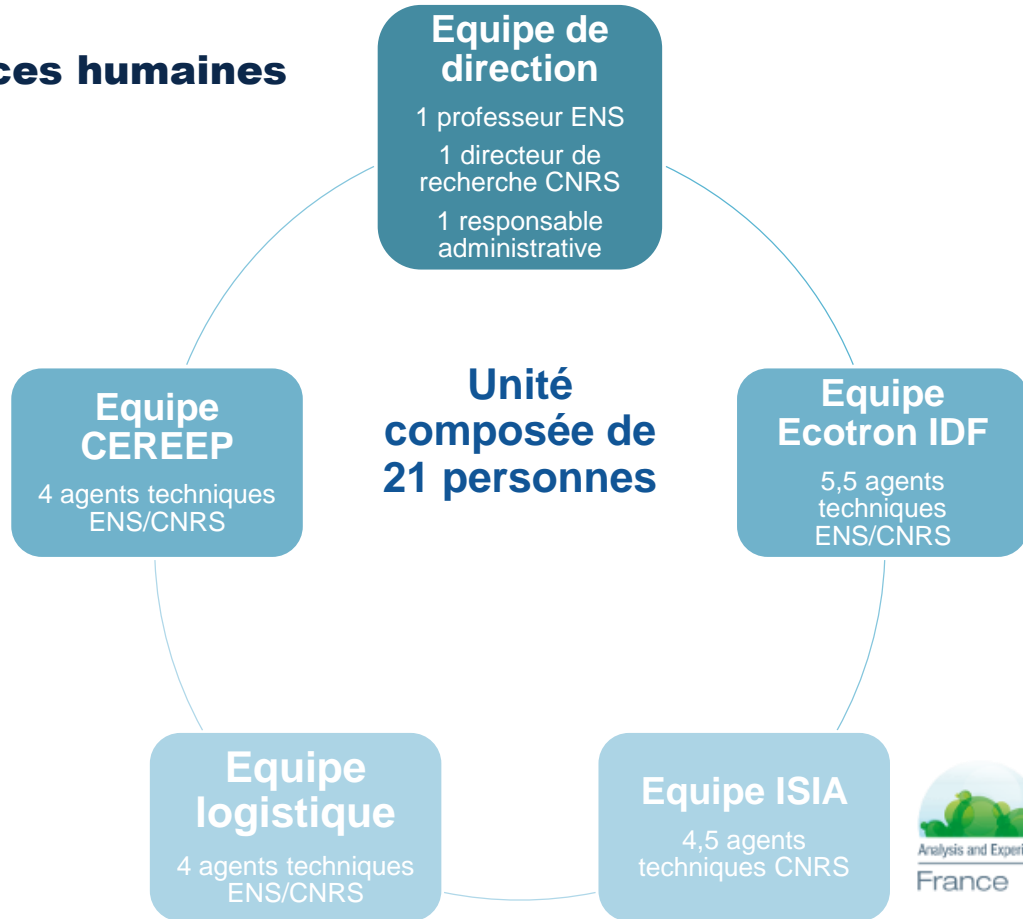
ces humaines

Equipe de direction

1 professeur ENS

1 directeur de recherche CNRS

1 responsable administrative

Equipe CEREEP

4 agents techniques ENS/CNRS

Unité composée de 21 personnes

Equipe Ecotron IDF

5,5 agents techniques ENS/CNRS

Equipe logistique

4 agents techniques ENS/CNRS

Equipe ISIA

4,5 agents techniques CNRS

Analysis and Experi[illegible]

France